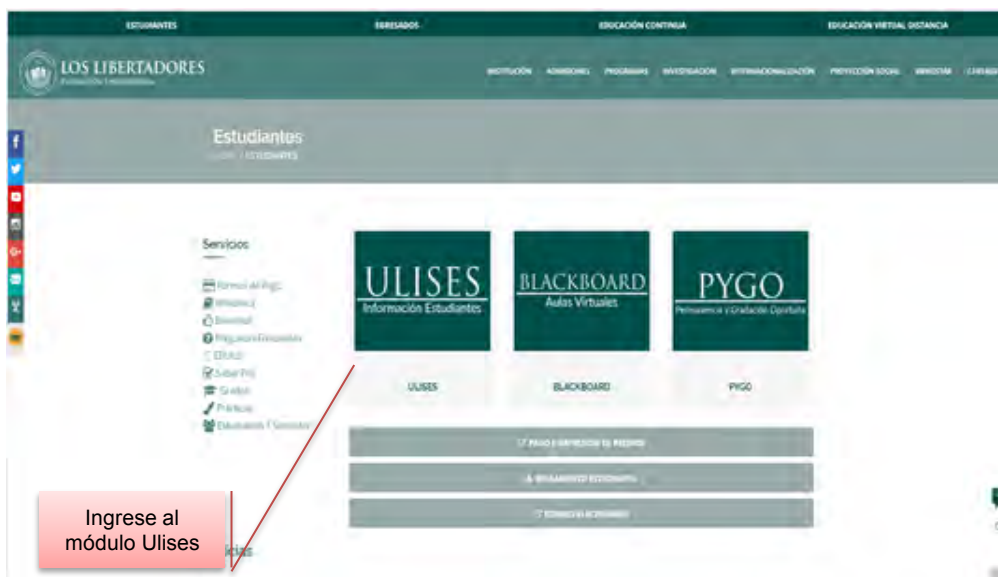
ESTUDIANTES EGRESADOS EDUCACIÓN CONTINUA EDUCACIÓN VIRTUAL DISTANCIA

LOS LIBERTADORES
FUNDACIÓN UNIVERSITARIA

INSTITUCIÓN ADMISIONES PROGRAMAS INVESTIGACIÓN INTERNACIONALIZACIÓN PROYECCIÓN SOCIAL BIENESTAR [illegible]

Estudiantes
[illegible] / ESTUDIANTES

Servicios

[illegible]
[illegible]
Bienestar
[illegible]
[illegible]
Saber Pro
Grados
Prácticas
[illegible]

ULISES
Información Estudiantes

BLACKBOARD
Aulas Virtuales

PYGO
Permanencia y Graduación Oportuna

ULISES

BLACKBOARD

PYGO

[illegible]

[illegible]

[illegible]

Ingrese al módulo Ulises

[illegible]icias